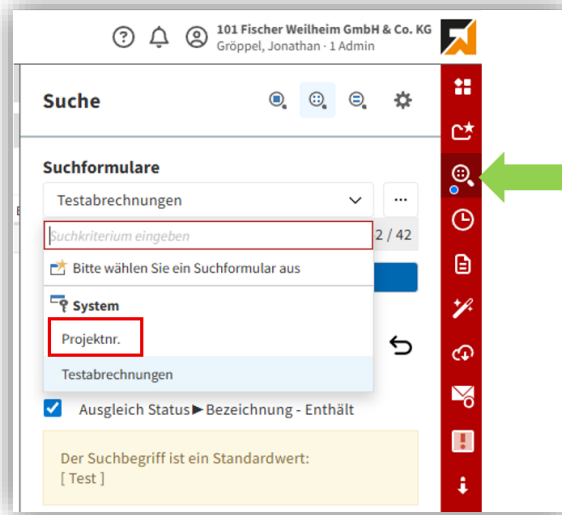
101 Fischer Weilheim GmbH & Co. KG
Gröppel, Jonathan · 1 Admin

Suche

Suchformulare

Testabrechnungen

...

Suchkriterium eingeben

2 / 42

Bitte wählen Sie ein Suchformular aus

System

Projektnr.

Testabrechnungen

Ausgleich Status ▶ Bezeichnung - Enthält

Der Suchbegriff ist ein Standardwert:
[ Test ]